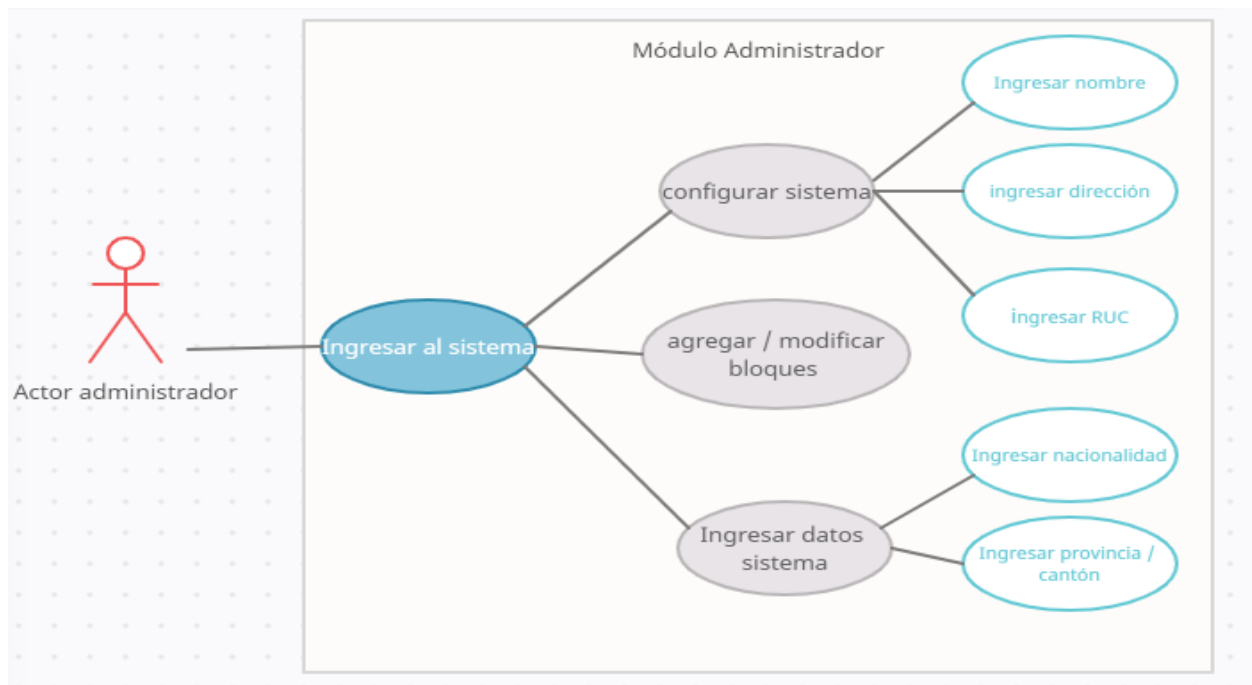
Actor administrador

Módulo Administrador

Ingresar al sistema

configurar sistema

agregar / modificar bloques

Ingresar datos sistema

Ingresar nombre

ingresar dirección

İngresar RUC

Ingresar nacionalidad

Ingresar provincia / cantón